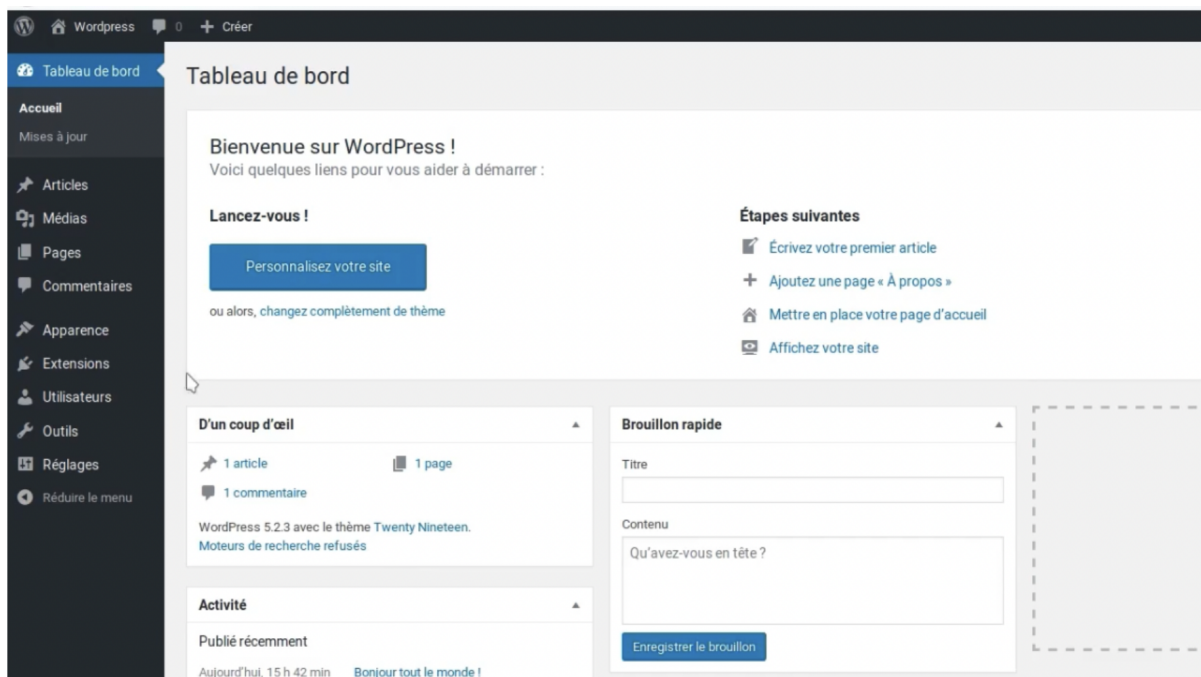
Wordpress 0 + Créer

Tableau de bord
Accueil
Mises à jour
Articles
Médias
Pages
Commentaires
Apparence
Extensions
Utilisateurs
Outils
Réglages
Réduire le menu

Tableau de bord

Bienvenue sur WordPress !
Voici quelques liens pour vous aider à démarrer :

Lancez-vous !
Personnalisez votre site
ou alors, changez complètement de thème

Étapes suivantes
Écrivez votre premier article
Ajoutez une page « À propos »
Mettre en place votre page d'accueil
Affichez votre site

D'un coup d'œil
1 article
1 page
1 commentaire
WordPress 5.2.3 avec le thème Twenty Nineteen.
Moteurs de recherche refusés

Activité
Publié récemment
Aujourd'hui, 15 h 42 min Bonjour tout le monde !

Brouillon rapide
Titre
Contenu
Qu'avez-vous en tête ?
Enregistrer le brouillon